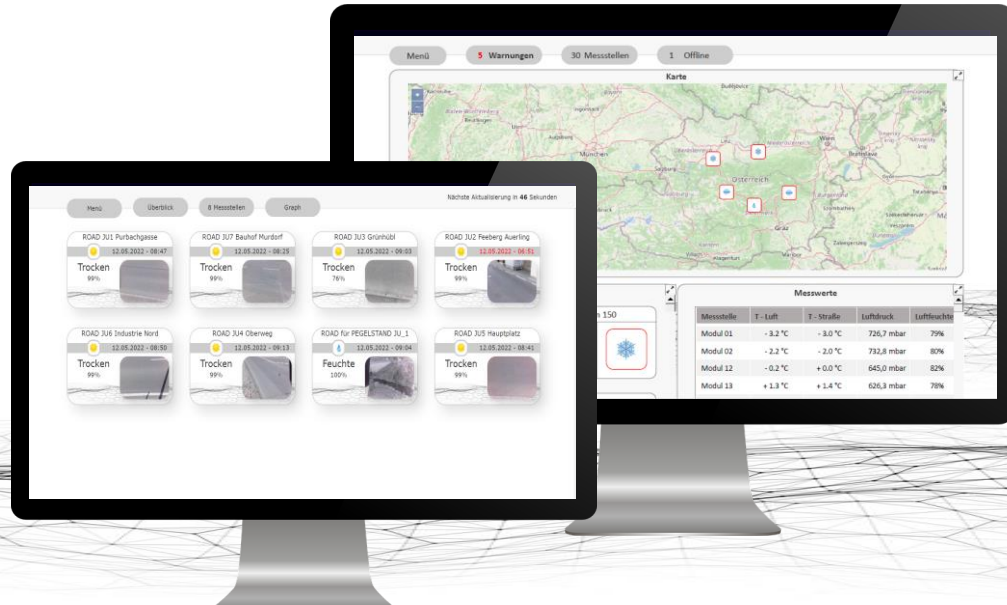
Menü

5 Warnungen

30 Messstellen

1 Offline

Karte

Österreich

Graz

n 150

Messwerte

| Messstelle | T - Luft | T - Straße | Luftdruck | Luftfeuchte |
|---|---|---|---|---|
| Modul 01 | - 3.2 °C | - 3.0 °C | 726,7 mbar | 79% |
| Modul 02 | - 2.2 °C | - 2.0 °C | 732,8 mbar | 80% |
| Modul 12 | - 0.2 °C | + 0.0 °C | 645,0 mbar | 82% |
| Modul 13 | + 1.3 °C | + 1.4 °C | 626,3 mbar | 78% |

Menü

Überblick

8 Messstellen

Graph

Nächste Aktualisierung in 46 Sekunden

ROAD JU1 Purbachgasse
12.05.2022 - 08:47
Trocken
99%

ROAD JU7 Bauhof Murdorf
12.05.2022 - 08:25
Trocken
99%

ROAD JU3 Grünhübl
12.05.2022 - 09:03
Trocken
76%

ROAD JU2 Feeberg Auerling
12.05.2022 - 06:51
Trocken
99%

ROAD JU6 Industrie Nord
12.05.2022 - 08:50
Trocken
99%

ROAD JU4 Oberweg
12.05.2022 - 09:13
Trocken
99%

ROAD für PEGELSTAND JU_1
12.05.2022 - 09:04
Feuchte
100%

ROAD JU5 Hauptplatz
12.05.2022 - 08:41
Trocken
99%